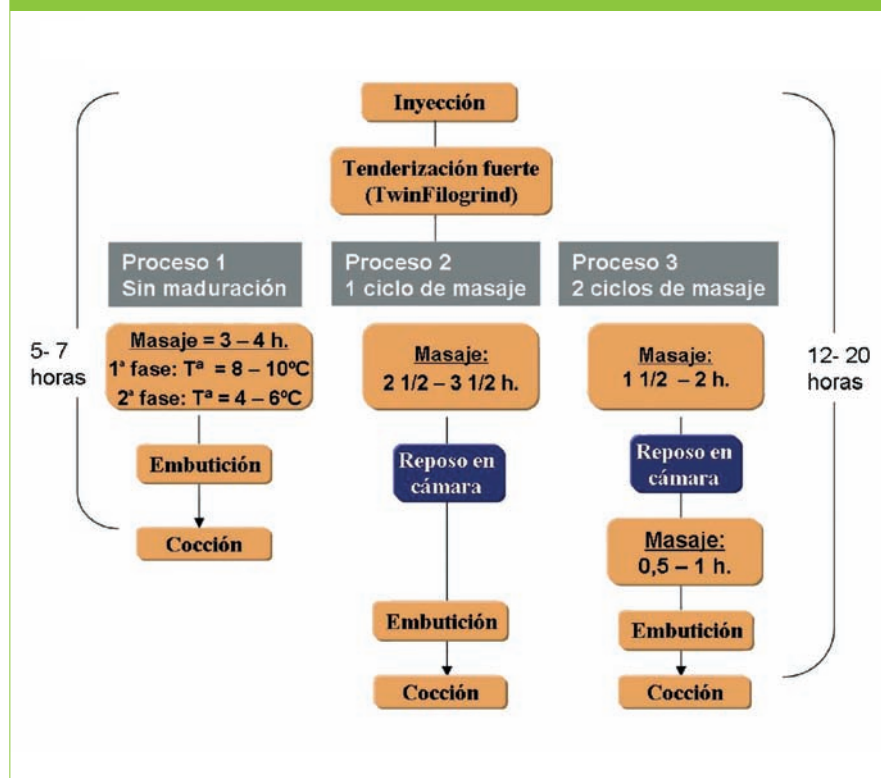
Inyección

Tenderización fuerte (TwinFilogrind)

5- 7 horas

Proceso 1
Sin maduración

Masaje = 3 – 4 h.
1ª fase: Tª = 8 – 10ºC
2ª fase: Tª = 4 – 6ºC

Embutición

Cocción

Proceso 2
1 ciclo de masaje

Masaje:
2 1/2 – 3 1/2 h.

Reposo en cámara

Embutición

Cocción

Proceso 3
2 ciclos de masaje

Masaje:
1 1/2 – 2 h.

Reposo en cámara

Masaje:
0,5 – 1 h.

Embutición

Cocción

12- 20 horas